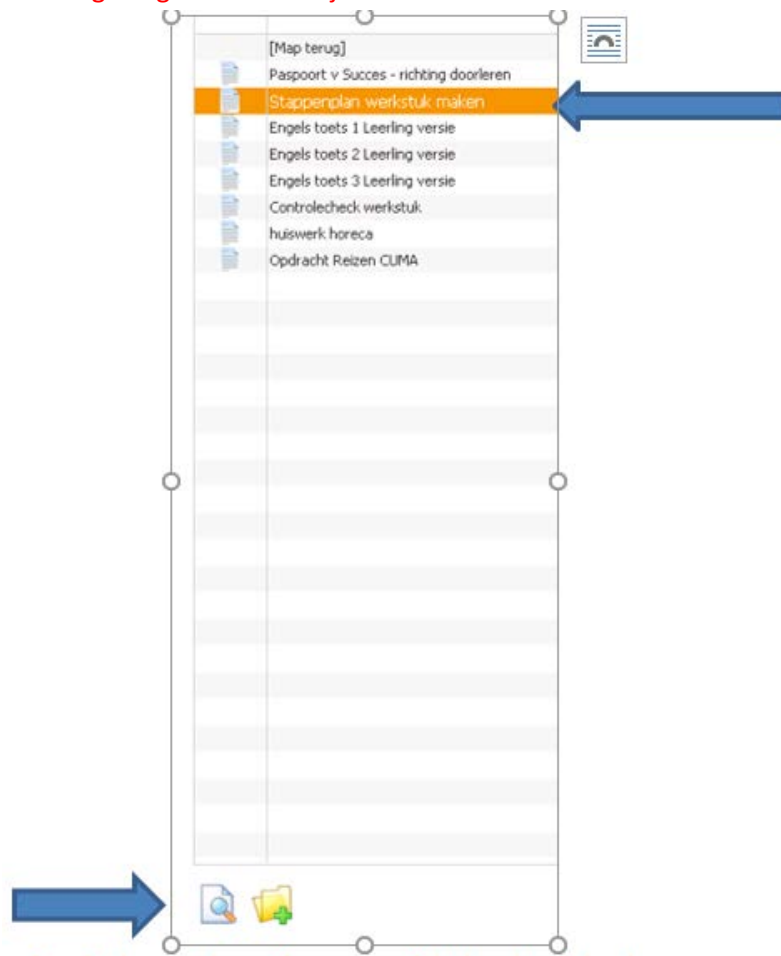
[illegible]

[Map terug]
Paspoort v Succes - richting doorleren
Stappenplan werkstuk maken
Engels toets 1 Leerling versie
Engels toets 2 Leerling versie
Engels toets 3 Leerling versie
Controlecheck werkstuk
huiswerk horeca
Opdracht Reizen CUMA